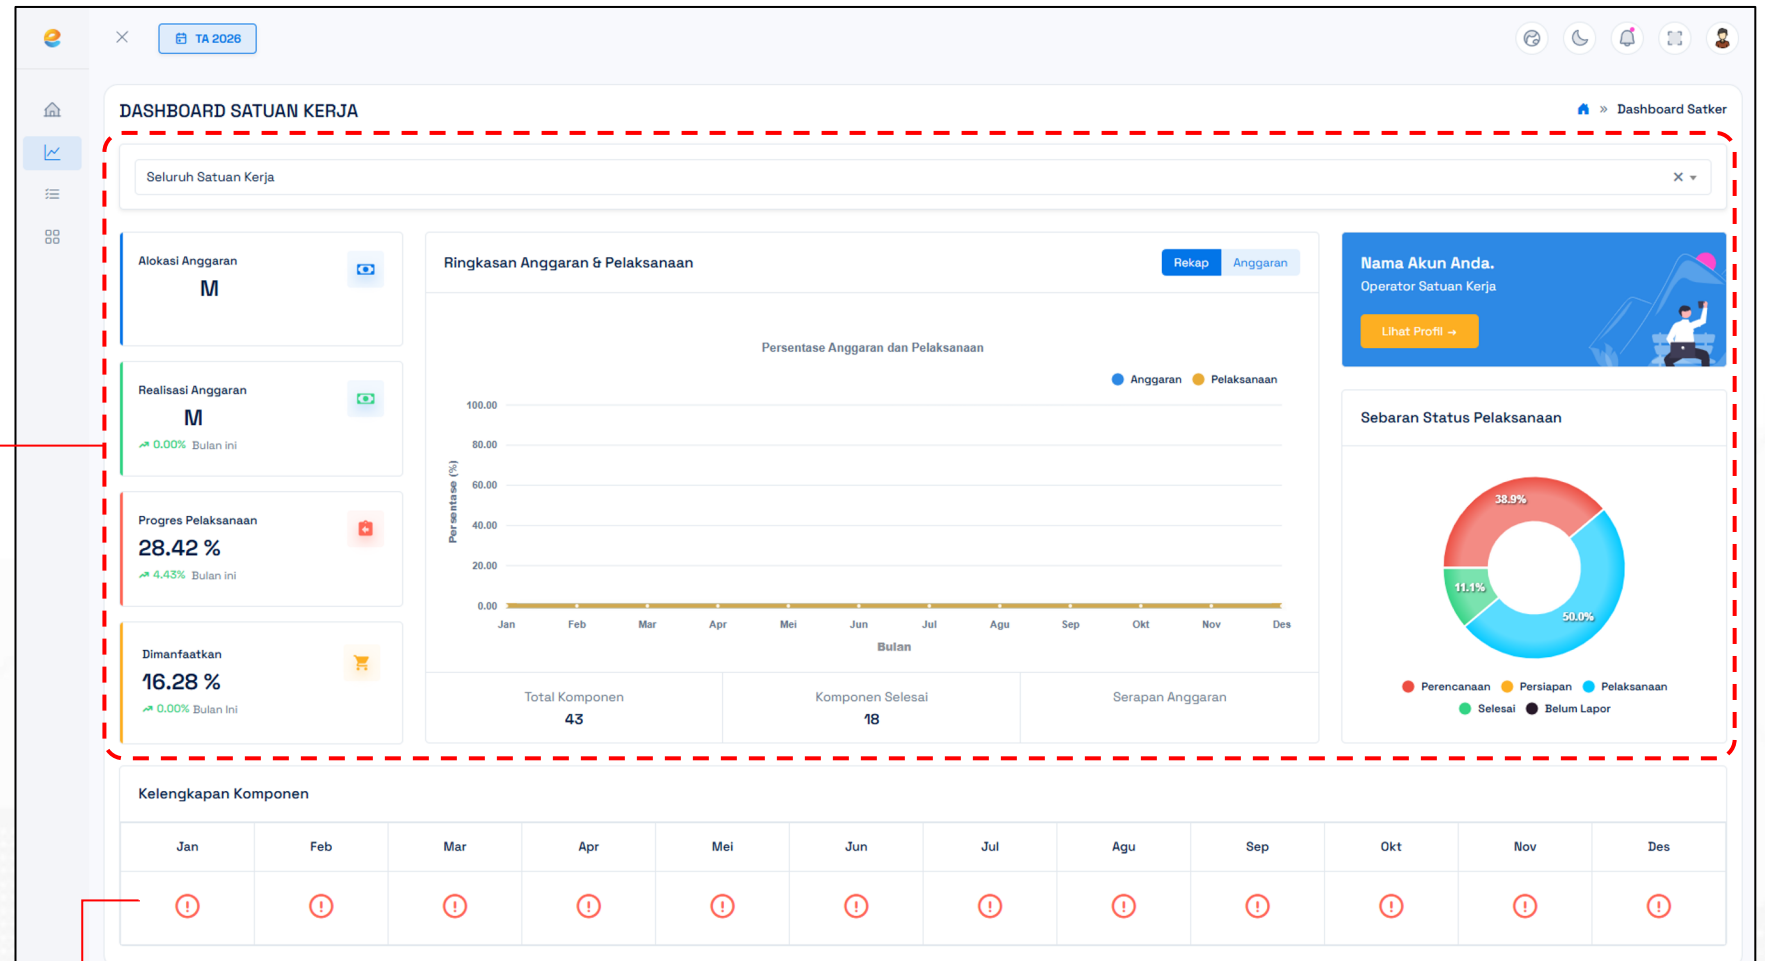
TA 2026

DASHBOARD SATUAN KERJA

Dashboard Satker

Seluruh Satuan Kerja

Alokasi Anggaran
M

Realisasi Anggaran
M
0.00% Bulan ini

Progres Pelaksanaan
28.42 %
4.43% Bulan ini

Dimanfaatkan
16.28 %
0.00% Bulan ini

Ringkasan Anggaran & Pelaksanaan

Rekap Anggaran

Persentase Anggaran dan Pelaksanaan

Anggaran Pelaksanaan

100.00
80.00
60.00
40.00
20.00
0.00

Persentase (%)

Jan Feb Mar Apr Mei Jun Jul Agu Sep Okt Nov Des

Bulan

| Total Komponen | Komponen Selesai | Serapan Anggaran |
|---|---|---|
| 43 | 18 | |

Nama Akun Anda.
Operator Satuan Kerja
Lihat Profil →

Sebaran Status Pelaksanaan

38.9%
11.1%
50.0%

Perencanaan Persiapan Pelaksanaan
Selesai Belum Lapor

Kelengkapan Komponen

| Jan | Feb | Mar | Apr | Mei | Jun | Jul | Agu | Sep | Okt | Nov | Des |
|---|---|---|---|---|---|---|---|---|---|---|---|
| ! | ! | ! | ! | ! | ! | ! | ! | ! | ! | ! | ! |